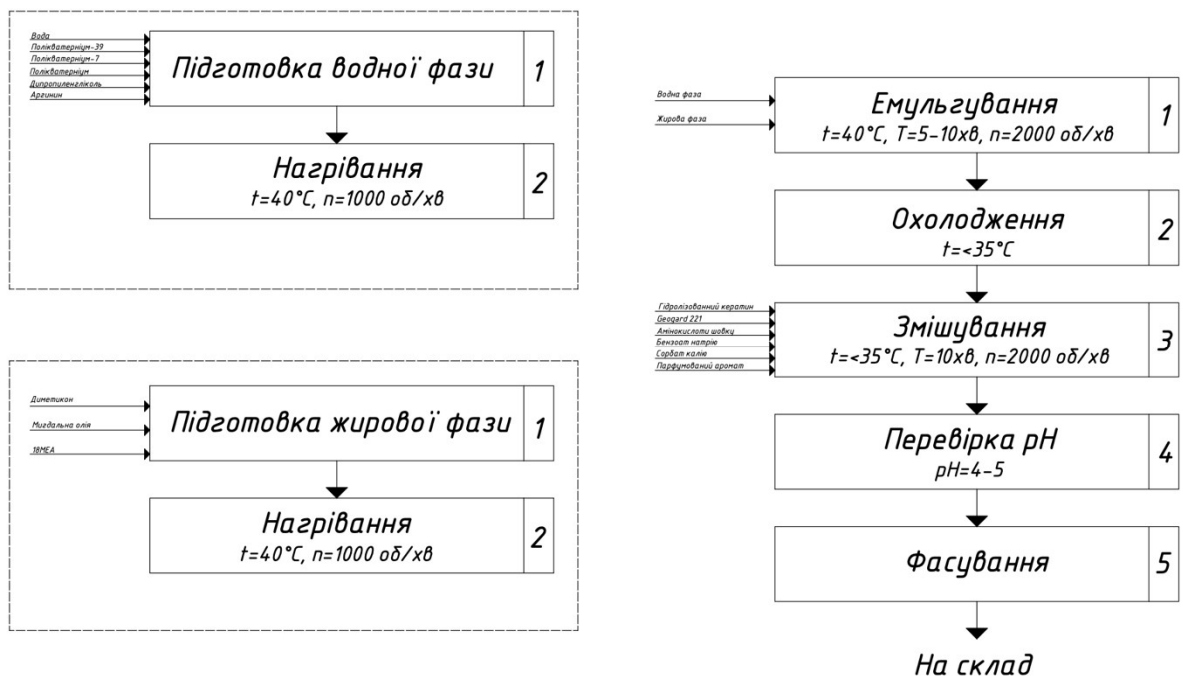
Вода
Полікватерніум-39
Полікватерніум-7
Полікватерніум
Дипропіленгліколь
Аргінін

Підготовка водної фази 1

Нагрівання
t=40°C, n=1000 об/хв 2

Диметикон
Мигдальна олія
18MEA

Підготовка жирової фази 1

Нагрівання
t=40°C, n=1000 об/хв 2

Водна фаза
Жирова фаза

Емульгування
t=40°C, T=5-10хв, n=2000 об/хв 1

Охолодження
t=<35°C 2

Гідролізований кератин
Geogard 221
Амінокислоти шовку
Бензоат натрію
Сорбат калію
Парфумований аромат

Змішування
t=<35°C, T=10хв, n=2000 об/хв 3

Перевірка pH
pH=4-5 4

Фасування 5

На склад